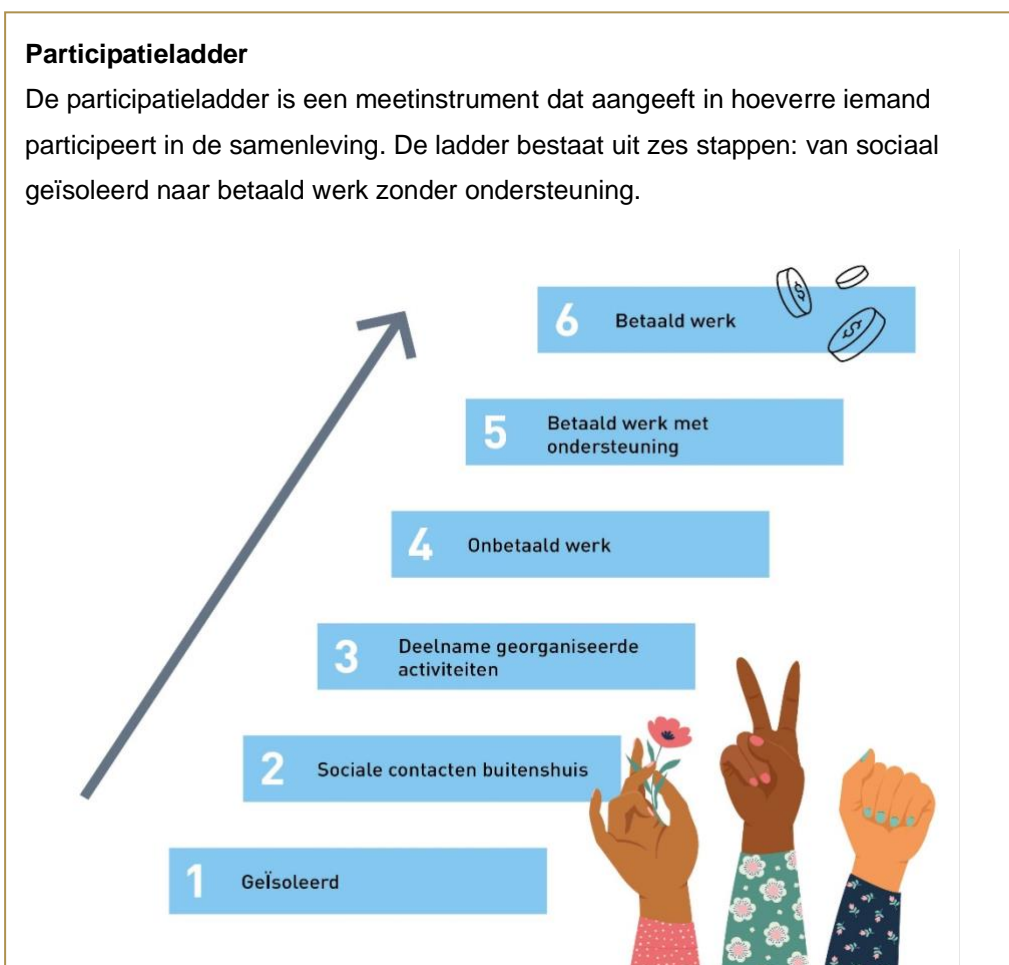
**Participatieladder**

De participatieladder is een meetinstrument dat aangeeft in hoeverre iemand participeert in de samenleving. De ladder bestaat uit zes stappen: van sociaal geïsoleerd naar betaald werk zonder ondersteuning.

6 Betaald werk

5 Betaald werk met ondersteuning

4 Onbetaald werk

3 Deelname georganiseerde activiteiten

2 Sociale contacten buitenshuis

1 GeÏsoleerd